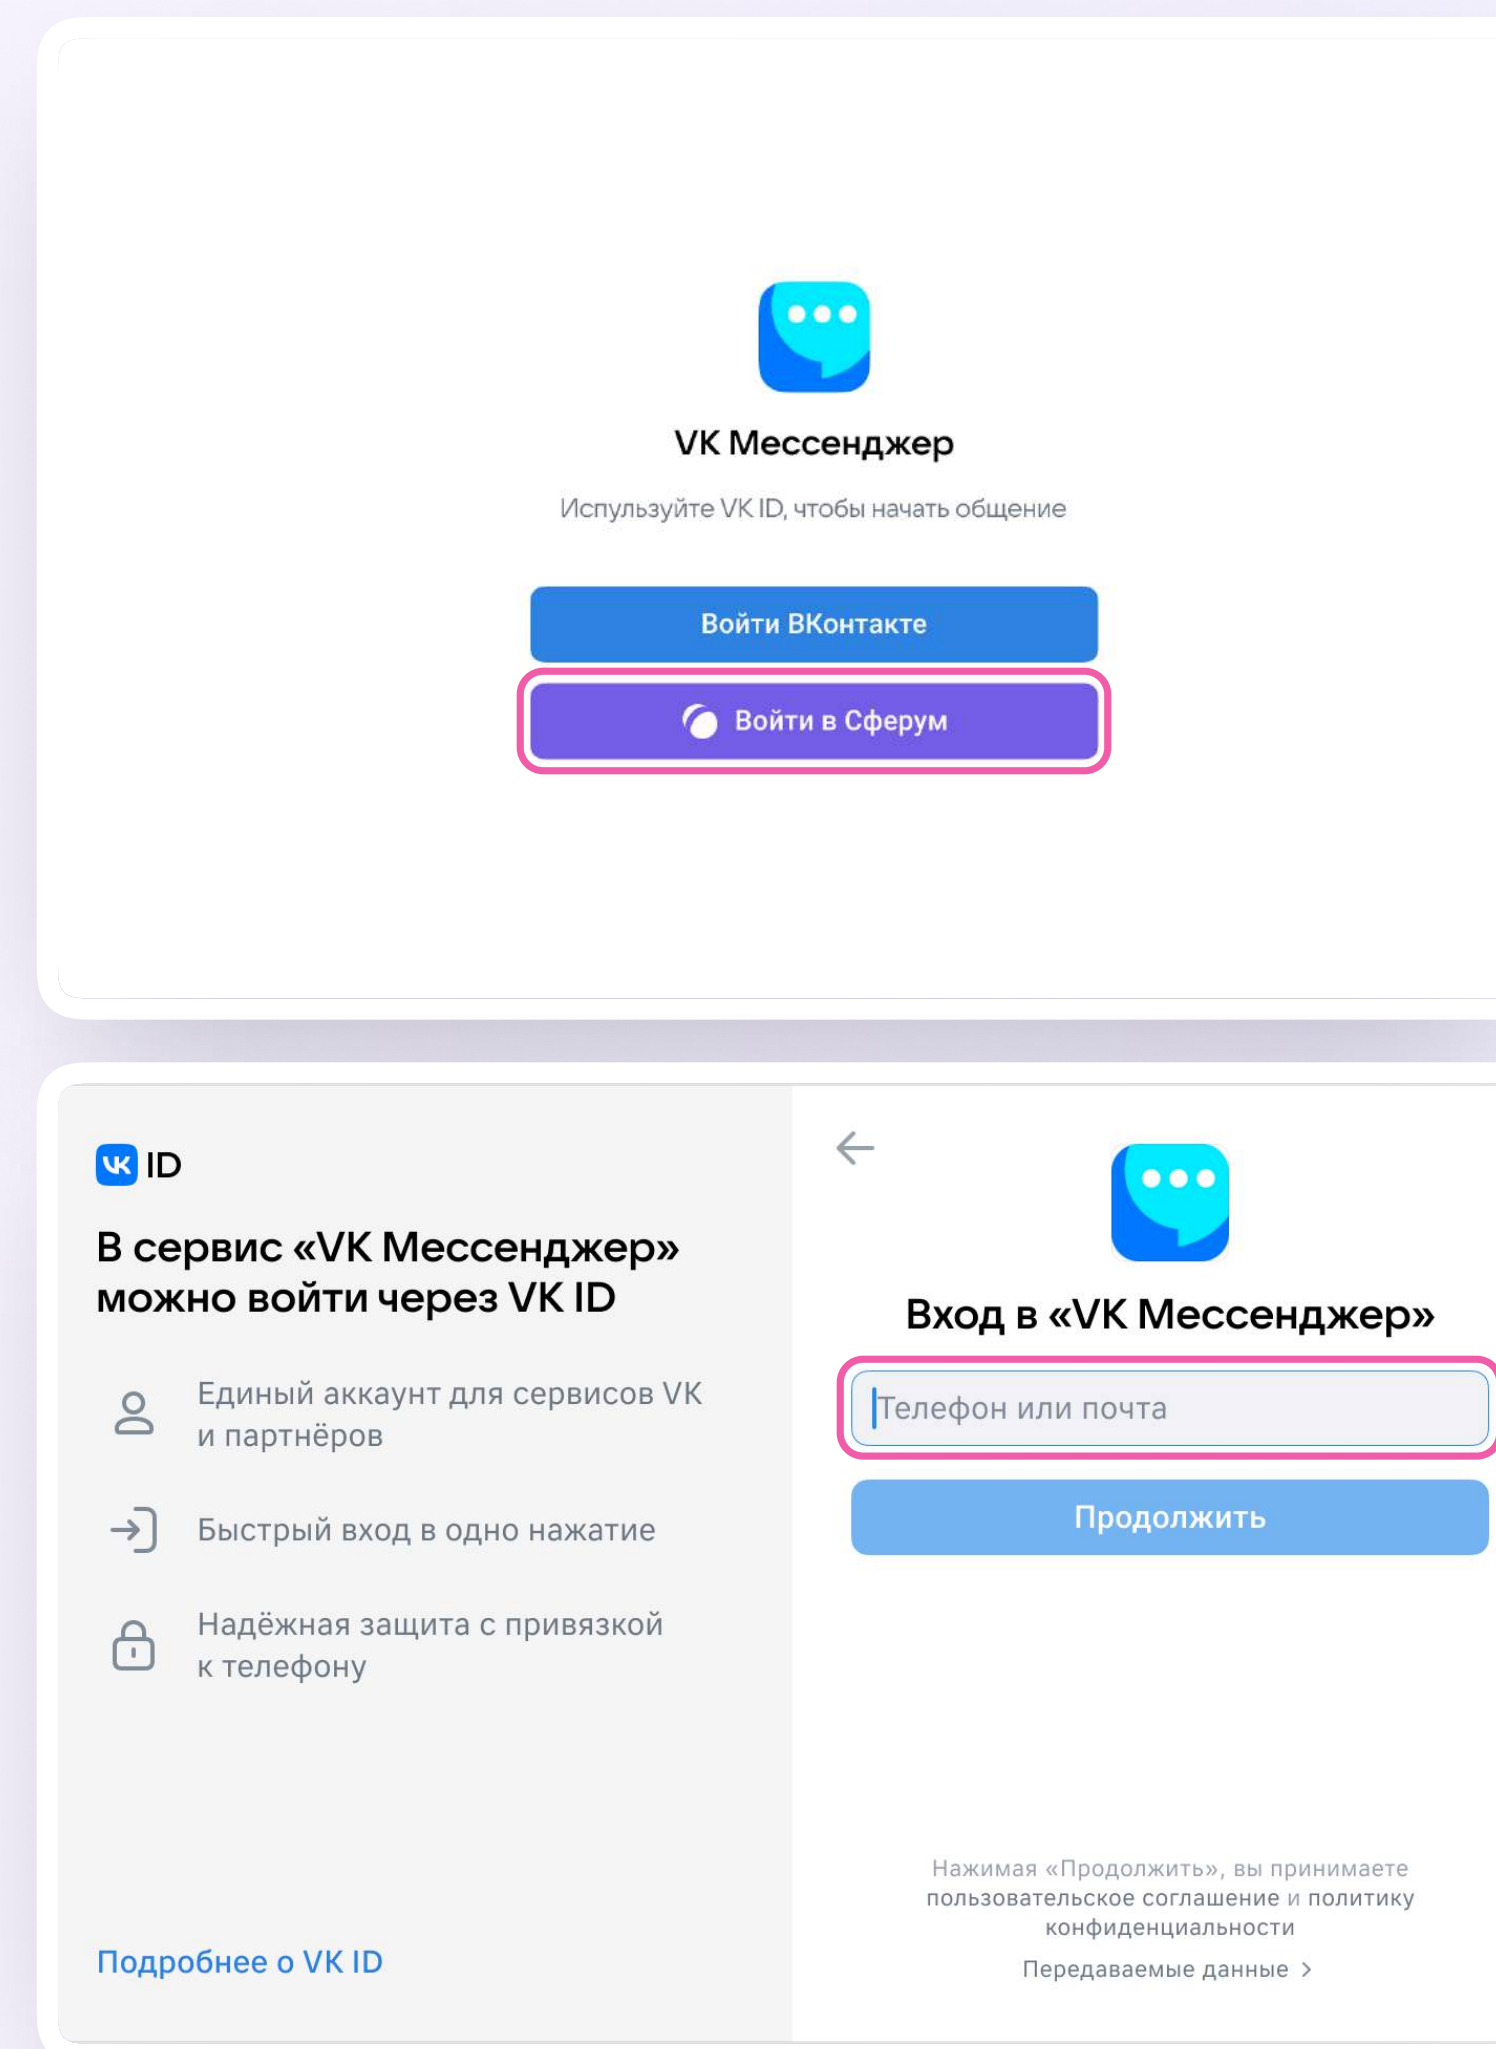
VK Мессенджер

Используйте VK ID, чтобы начать общение

Войти ВКонтакте

Войти в Сферум

VK ID

В сервис «VK Мессенджер» можно войти через VK ID

Единый аккаунт для сервисов VK и партнёров

Быстрый вход в одно нажатие

Надёжная защита с привязкой к телефону

Подробнее о VK ID

Вход в «VK Мессенджер»

Телефон или почта

Продолжить

Нажимая «Продолжить», вы принимаете пользовательское соглашение и политику конфиденциальности

Передаваемые данные ›